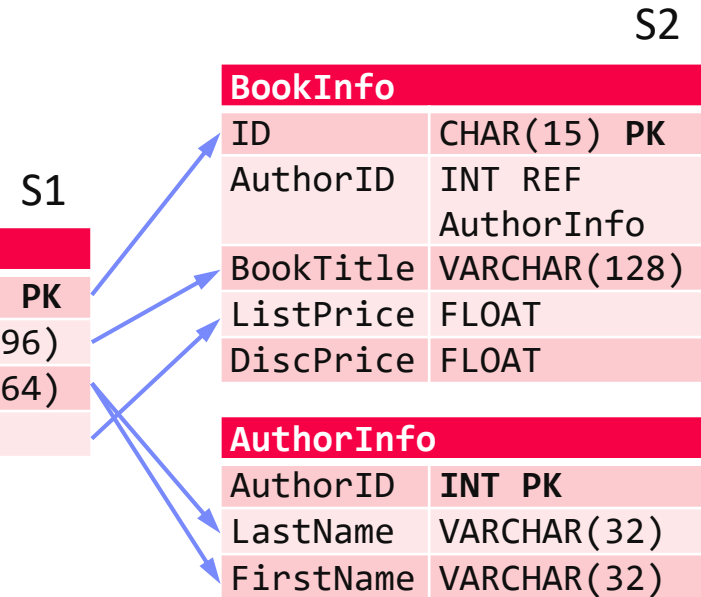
S1

PK
96)
64)

S2

| BookInfo | |
|---|---|
| ID | CHAR(15) **PK** |
| AuthorID | INT REF AuthorInfo |
| BookTitle | VARCHAR(128) |
| ListPrice | FLOAT |
| DiscPrice | FLOAT |

| AuthorInfo | |
|---|---|
| AuthorID | **INT PK** |
| LastName | VARCHAR(32) |
| FirstName | VARCHAR(32) |